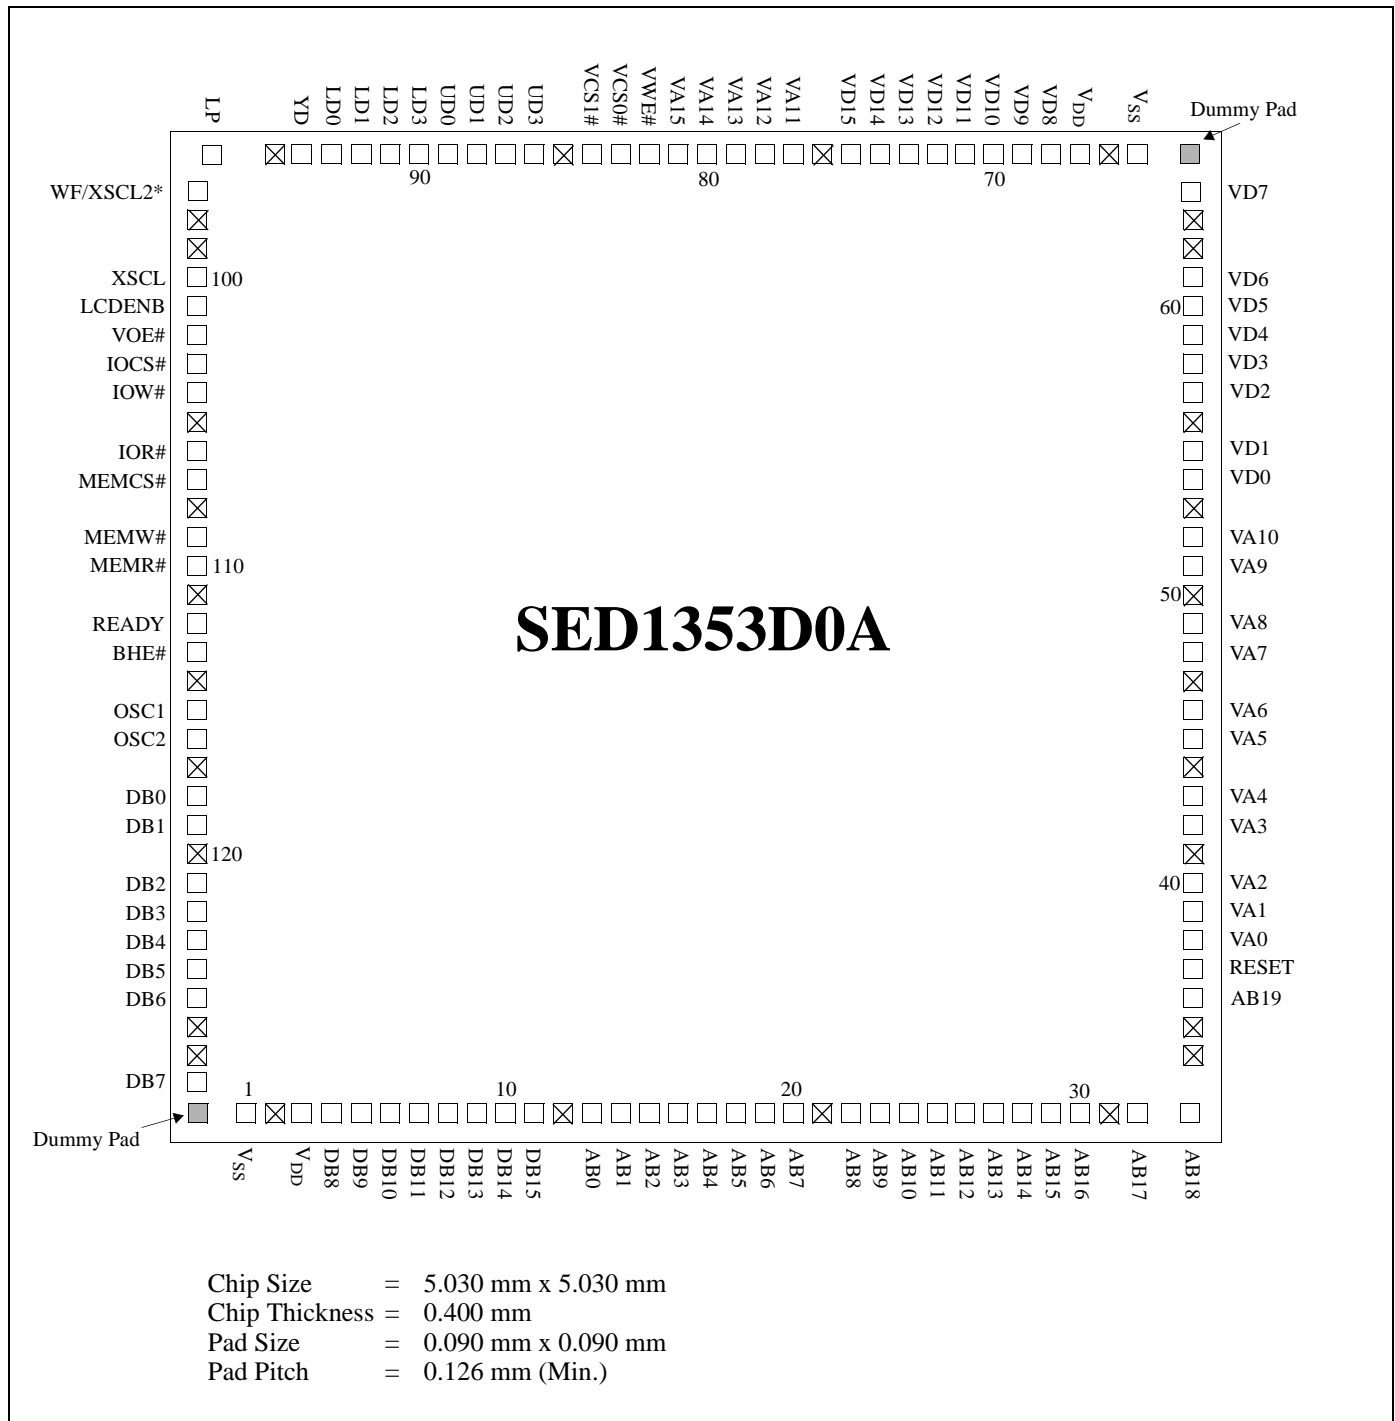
LP YD LD0 LD1 LD2 LD3 UD0 UD1 UD2 UD3 VCS1# VCS0# VWE# VA15 VA14 VA13 VA12 VA11 VD15 VD14 VD13 VD12 VD11 VD10 VD9 VD8 $V_{DD}$ $V_{SS}$

Dummy Pad

90 80 70

WF/XSCL2*
XSCL 100
LCDENB
VOE#
IOCS#
IOW#
IOR#
MEMCS#
MEMW#
MEMR# 110
READY
BHE#
OSC1
OSC2
DB0
DB1
120
DB2
DB3
DB4
DB5
DB6
DB7

VD7
VD6
60 VD5
VD4
VD3
VD2
VD1
VD0
VA10
VA9
50
VA8
VA7
VA6
VA5
VA4
VA3
40 VA2
VA1
VA0
RESET
AB19

SED1353D0A

1 10 20 30

Dummy Pad

$V_{SS}$ $V_{DD}$ DB8 DB9 DB10 DB11 DB12 DB13 DB14 DB15 AB0 AB1 AB2 AB3 AB4 AB5 AB6 AB7 AB8 AB9 AB10 AB11 AB12 AB13 AB14 AB15 AB16 AB17 AB18

Chip Size = 5.030 mm x 5.030 mm
Chip Thickness = 0.400 mm
Pad Size = 0.090 mm x 0.090 mm
Pad Pitch = 0.126 mm (Min.)